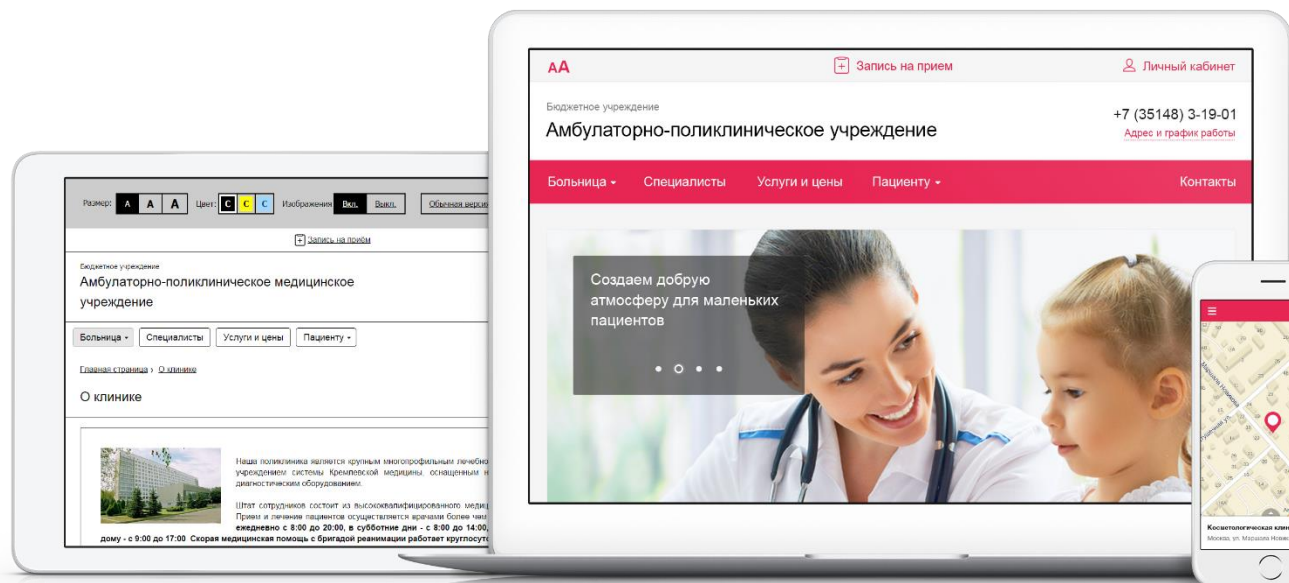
Размер: A A A Цвет: C C C Изображения Вкл. Выкл. Обычная версия

Запись на приём

Бюджетное учреждение
Амбулаторно-поликлиническое медицинское учреждение

Больница ▾ Специалисты Услуги и цены Пациенту ▾

Главная страница › О клинике

О клинике

Наша поликлиника является крупным многопрофильным лечебно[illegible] учреждением системы Кремлевской медицины, оснащенным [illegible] диагностическим оборудованием.

Штат сотрудников состоит из высококвалифицированного меди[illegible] Прием и лечение пациентов осуществляется врачами более чи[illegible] ежедневно с 8:00 до 20:00, в субботние дни - с 8:00 до 14:00, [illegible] дому - с 9:00 до 17:00 Скорая медицинская помощь с бригадой реанимации работает круглосут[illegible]

AA Запись на прием Личный кабинет

Бюджетное учреждение
Амбулаторно-поликлиническое учреждение

+7 (35148) 3-19-01
Адрес и график работы

Больница ▾ Специалисты Услуги и цены Пациенту ▾ Контакты

Создаем добрую атмосферу для маленьких пациентов

Косметологическая кли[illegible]
Москва, ул. Маршала Нови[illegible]